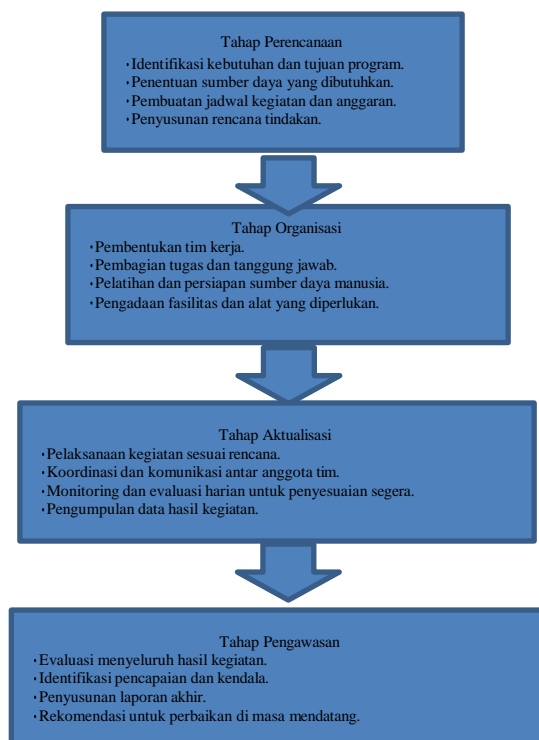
Tahap Perencanaan

- Identifikasi kebutuhan dan tujuan program.
- Penentuan sumber daya yang dibutuhkan.
- Pembuatan jadwal kegiatan dan anggaran.
- Penyusunan rencana tindakan.

Tahap Organisasi

- Pembentukan tim kerja.
- Pembagian tugas dan tanggung jawab.
- Pelatihan dan persiapan sumber daya manusia.
- Pengadaan fasilitas dan alat yang diperlukan.

Tahap Aktualisasi

- Pelaksanaan kegiatan sesuai rencana.
- Koordinasi dan komunikasi antar anggota tim.
- Monitoring dan evaluasi harian untuk penyesuaian segera.
- Pengumpulan data hasil kegiatan.

Tahap Pengawasan

- Evaluasi menyeluruh hasil kegiatan.
- Identifikasi pencapaian dan kendala.
- Penyusunan laporan akhir.
- Rekomendasi untuk perbaikan di masa mendatang.